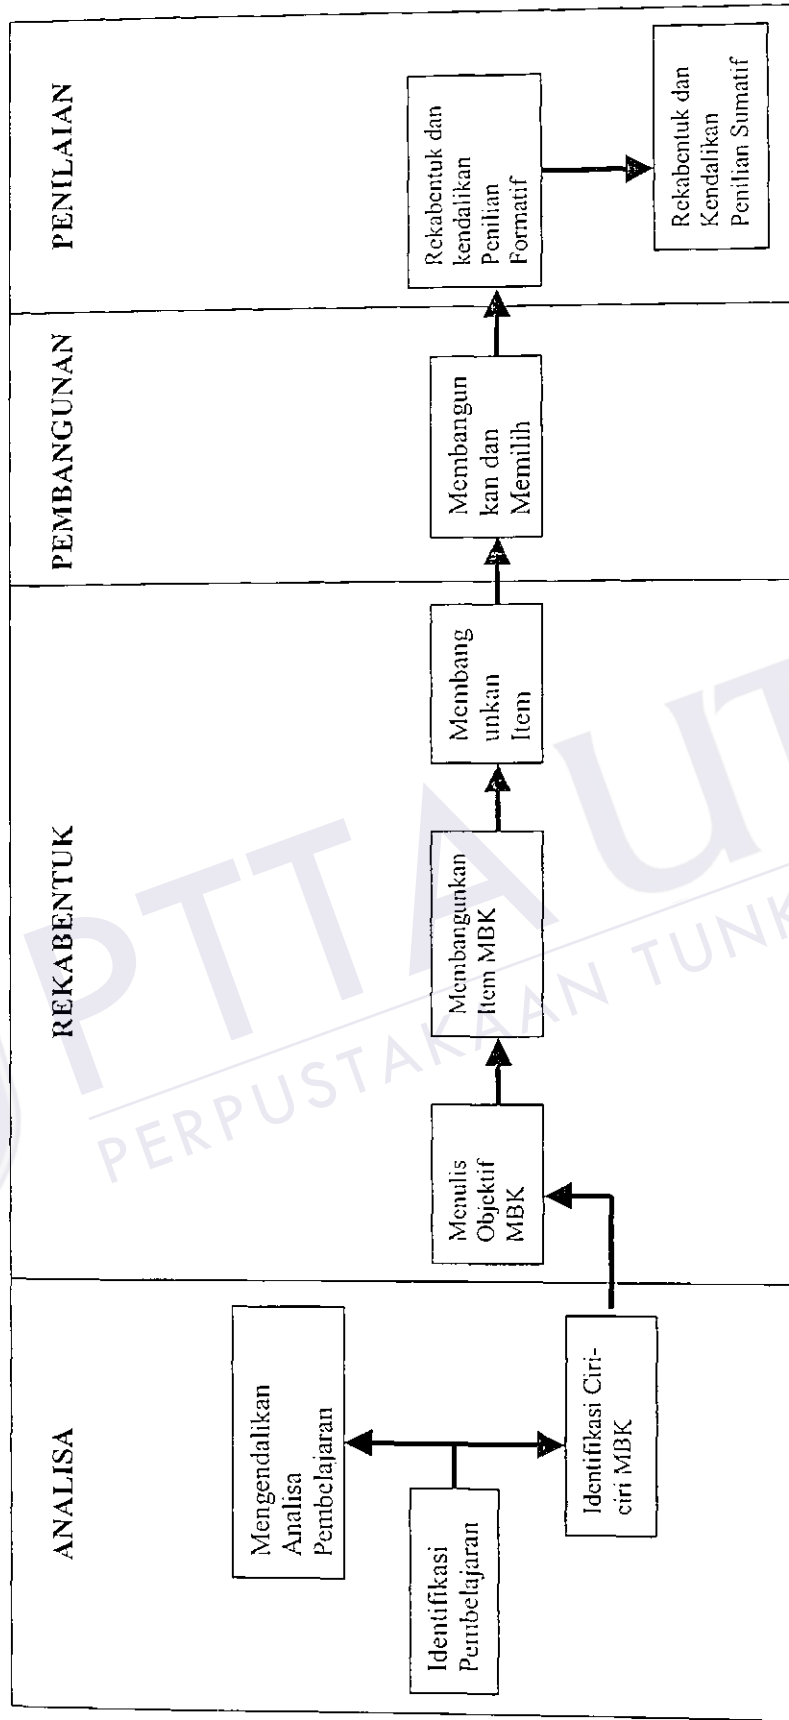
ANALISA

Mengendalikan Analisa Pembelajaran

Identifikasi Pembelajaran

Identifikasi Ciri-ciri MBK

REKABENTUK

Menulis Objektif MBK

Membangunkan Item MBK

Membang unkan Item

PEMBANGUNAN

Membangun kan dan Memilih

PENILAIAN

Rekabentuk dan kendalikan Penilian Formatif

Rekabentuk dan Kendalikan Penilian Sumatif

PERPUSTAKAAN TUNK